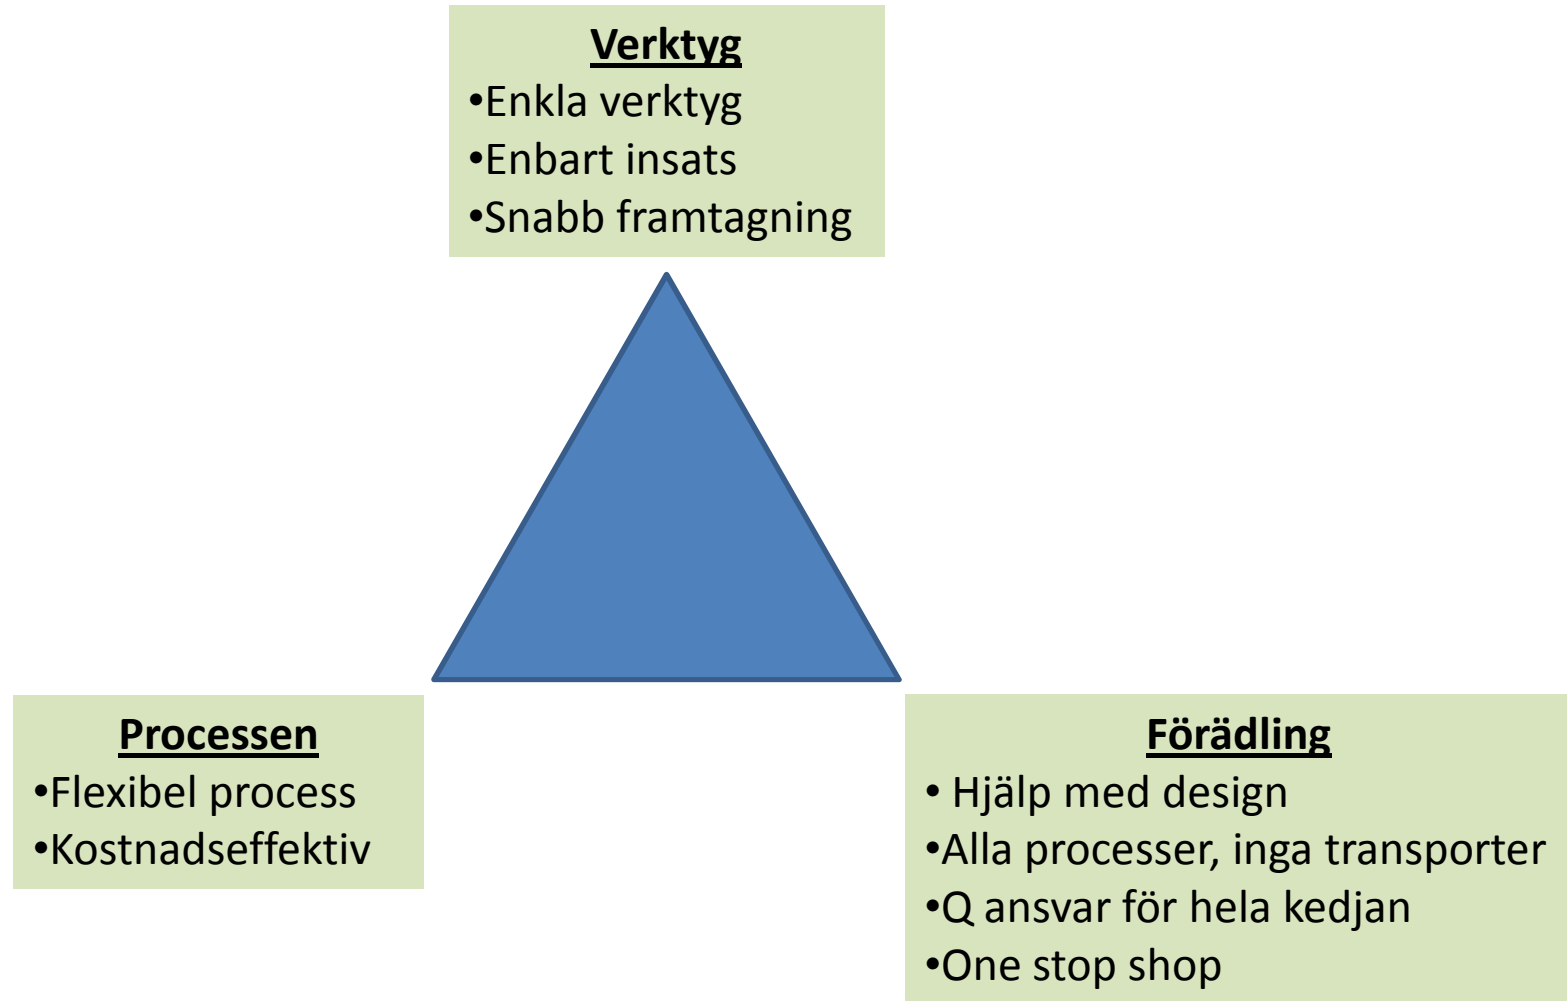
Verktyg
•Enkla verktyg
•Enbart insats
•Snabb framtagning

Processen
•Flexibel process
•Kostnadseffektiv

Förädling
• Hjälp med design
•Alla processer, inga transporter
•Q ansvar för hela kedjan
•One stop shop